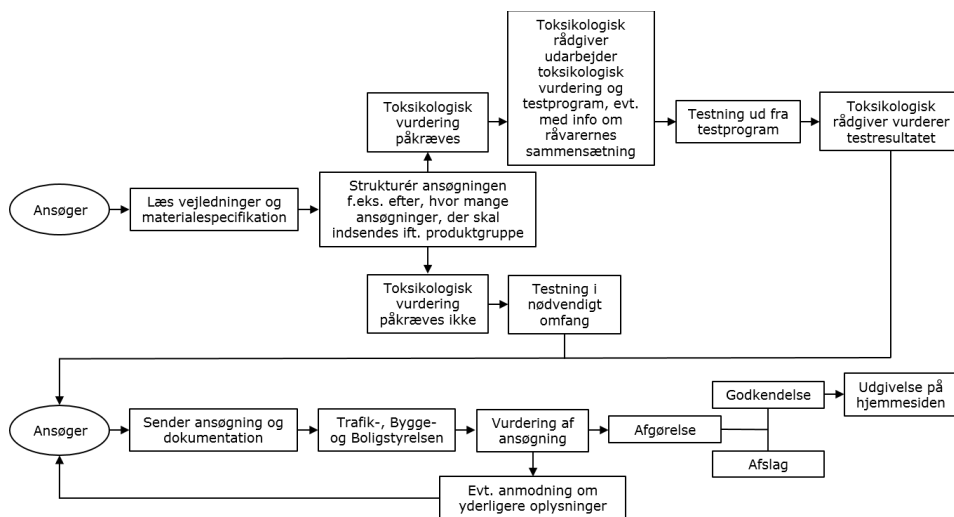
Ansøger

Læs vejledninger og materialespecifikation

Strukturér ansøgningen f.eks. efter, hvor mange ansøgninger, der skal indsendes ift. produktgruppe

Toksikologisk vurdering påkræves

Toksikologisk rådgiver udarbejder toksikologisk vurdering og testprogram, evt. med info om råvarernes sammensætning

Testning ud fra testprogram

Toksikologisk rådgiver vurderer testresultatet

Toksikologisk vurdering påkræves ikke

Testning i nødvendigt omfang

Ansøger

Sender ansøgning og dokumentation

Trafik-, Bygge- og Boligstyrelsen

Vurdering af ansøgning

Afgørelse

Godkendelse

Udgivelse på hjemmesiden

Afslag

Evt. anmodning om yderligere oplysninger